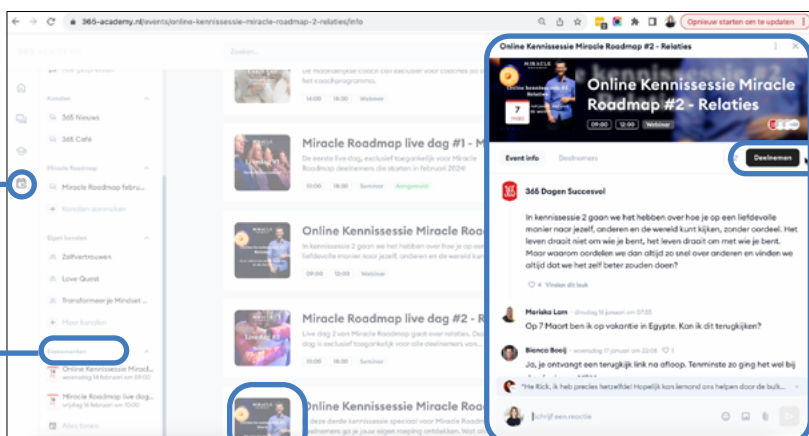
365-academy.nl/events/online-kennissessie-miracle-roadmap-2-relaties/info

Opnieuw starten om te updaten

Zoeken...

Kanalen

365 Nieuws

365 Café

Miracle Roadmap

Miracle Roadmap live

Kanalen aanmaken

Eigen kanalen

Zelfvertrouwen

Love Quest

Transformeer je Mindset

Meer kanalen

Evenementen

Online Kennissessie Miracl...
woensdag 14 februari om 09:00

Miracle Roadmap live dag...
vrijdag 16 februari om 10:00

Alles tonen

14:00 18:30 Webinar

Miracle Roadmap live dag #1 - M

De eerste live dag, exclusief toegankelijk voor Miracle Roadmap deelnemers die starten in februari 2024!

10:00 18:30 Seminar Aangemeld

Online Kennissessie Miracle Roa

In kennissessie 2 gaan we het hebben over hoe je op een liefdevolle manier naar jezelf, anderen en de wereld kunt kijken, zonder

09:00 12:00 Webinar

Miracle Roadmap live dag #2 - R

Live dag 2 van Miracle Roadmap gaat over relaties. Deze dag is exclusief toegankelijk voor alle deelnemers van...

10:00 18:30 Seminar

Online Kennissessie Miracle Roa

In deze derde kennissessie speciaal voor Miracle Roadmap ga je jouw eigen roeping ontdekken. Wat...

Online Kennissessie Miracle Roadmap #2 - Relaties

Online Kennissessie Miracle Roadmap #2 - Relaties

7

09:00 12:00 Webinar

Event info Deelnemers

Deelnemen

365 Dagen Succesvol

In kennissessie 2 gaan we het hebben over hoe je op een liefdevolle manier naar jezelf, anderen en de wereld kunt kijken, zonder oordeel. Het leven draait niet om wie je bent, het leven draait om met wie je bent. Maar waarom oordelen we dan altijd zo snel over anderen en vinden we altijd dat we het zelf beter zouden doen?

4 Vinden dit leuk

Mariska Lam · dinsdag 16 januari om 07:55

Op 7 Maart ben ik op vakantie in Egypte. Kan ik dit terugkijken?

Bianca Boeij · woensdag 17 januari om 22:08 1

Ja, je ontvangt een terugkijk link na afloop. Tenminste zo ging het wel bij

"He Rick, ik heb precies hetzelfde! Hopelijk kan iemand ons helpen door de bulk...

Schrijf een reactie